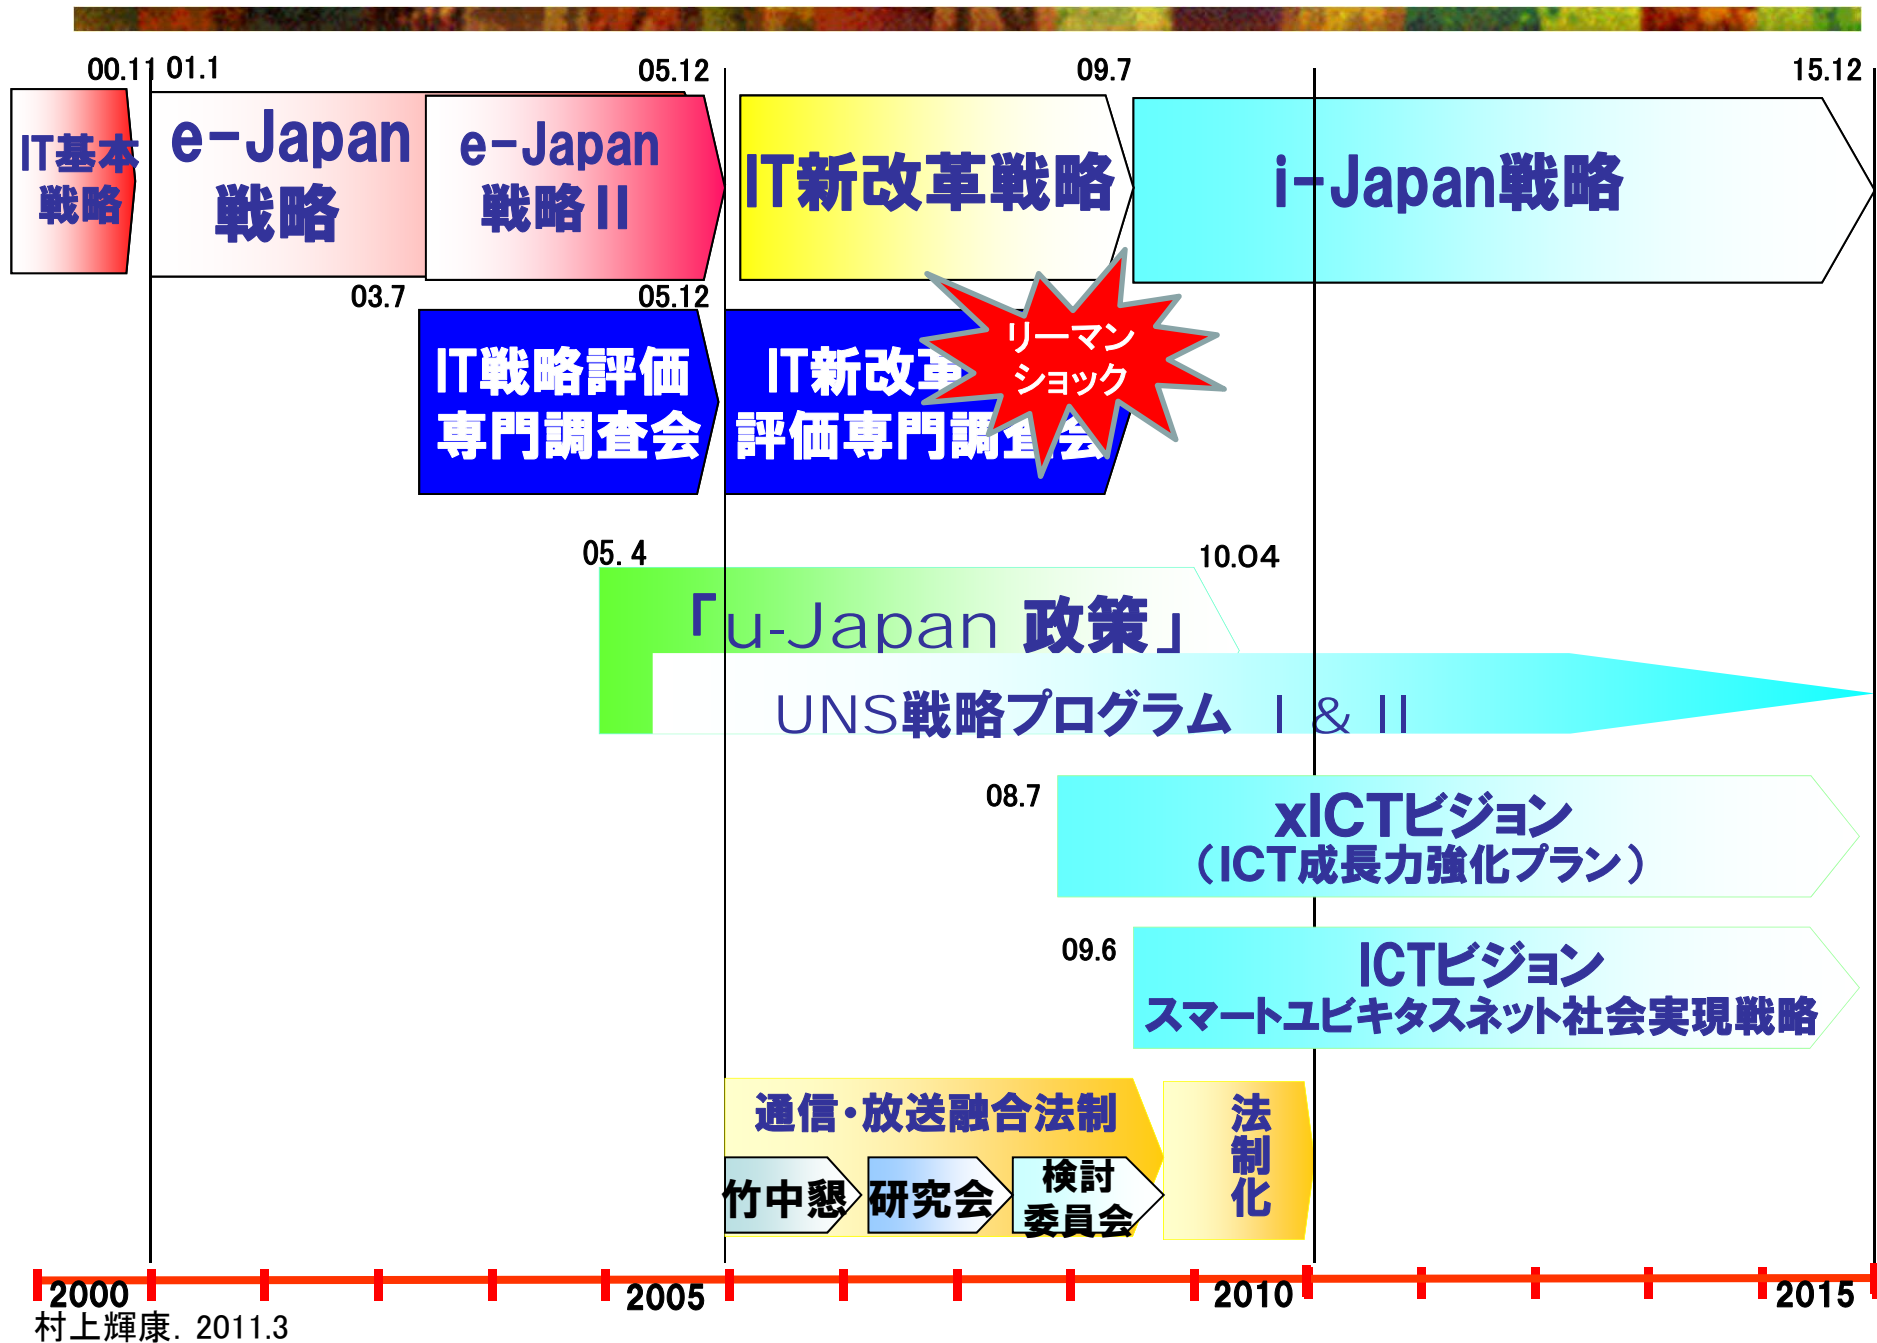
00.11 01.1 05.12 09.7 15.12

IT基本戦略

e-Japan戦略

e-Japan戦略II

IT新改革戦略

i-Japan戦略

03.7 05.12

IT戦略評価専門調査会

IT新改革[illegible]評価専門調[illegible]会

リーマンショック

05. 4 10.04

「u-Japan 政策」

UNS戦略プログラム I & II

08.7

xICTビジョン (ICT成長力強化プラン)

09.6

ICTビジョン スマートユビキタスネット社会実現戦略

通信・放送融合法制

竹中懇 研究会 検討委員会

法制化

2000 2005 2010 2015

村上輝康. 2011.3